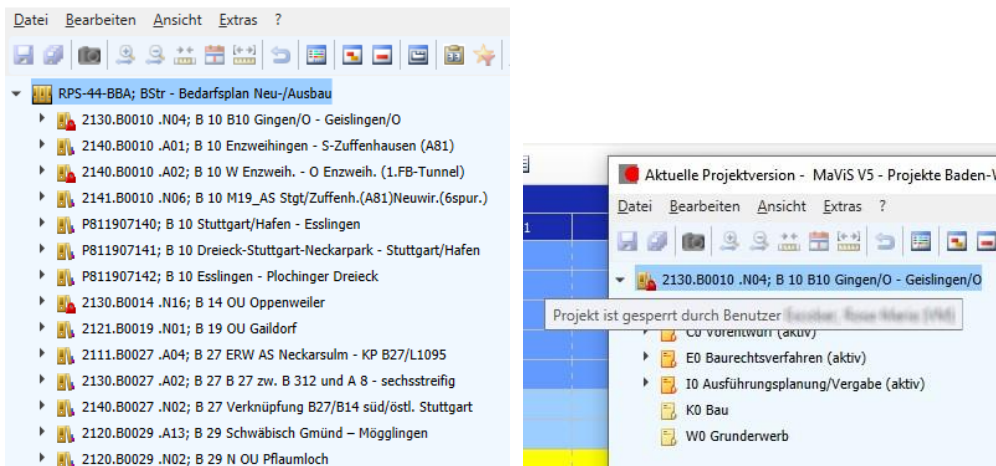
Datei Bearbeiten Ansicht Extras ?

RPS-44-BBA; BStr - Bedarfsplan Neu-/Ausbau
2130.B0010 .N04; B 10 B10 Gingen/O - Geislingen/O
2140.B0010 .A01; B 10 Enzweihingen - S-Zuffenhausen (A81)
2140.B0010 .A02; B 10 W Enzweih. - O Enzweih. (1.FB-Tunnel)
2141.B0010 .N06; B 10 M19_AS Stgt/Zuffenh.(A81)Neuwir.(6spur.)
P811907140; B 10 Stuttgart/Hafen - Esslingen
P811907141; B 10 Dreieck-Stuttgart-Neckarpark - Stuttgart/Hafen
P811907142; B 10 Esslingen - Plochinger Dreieck
2130.B0014 .N16; B 14 OU Oppenweiler
2121.B0019 .N01; B 19 OU Gaildorf
2111.B0027 .A04; B 27 ERW AS Neckarsulm - KP B27/L1095
2130.B0027 .A02; B 27 B 27 zw. B 312 und A 8 - sechsstreifig
2140.B0027 .N02; B 27 Verknüpfung B27/B14 süd/östl. Stuttgart
2120.B0029 .A13; B 29 Schwäbisch Gmünd – Mögglingen
2120.B0029 .N02; B 29 N OU Pflaumloch

Aktuelle Projektversion - MaViS V5 - Projekte Baden-
Datei Bearbeiten Ansicht Extras ?
2130.B0010 .N04; B 10 B10 Gingen/O - Geislingen/O
Projekt ist gesperrt durch Benutzer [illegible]
C0 Vorentwurf (aktiv)
E0 Baurechtsverfahren (aktiv)
I0 Ausführungsplanung/Vergabe (aktiv)
K0 Bau
W0 Grunderwerb